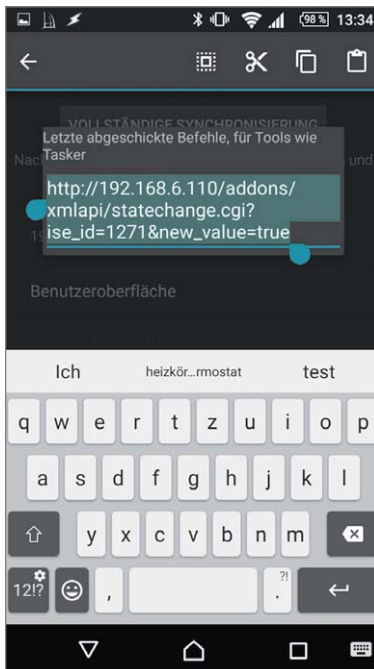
98% 13:34

VOLLSTÄNDIGE SYNCHRONISIERUNG

Nac und

Letzte abgeschickte Befehle, für Tools wie Tasker

http://192.168.6.110/addons/xmlapi/statechange.cgi?ise_id=1271&new_value=true

19

Benutzeroberfläche

Ich heizkör...rmostat test

q w e r t z u i o p

a s d f g h j k l

y x c v b n m

12!? , ?!